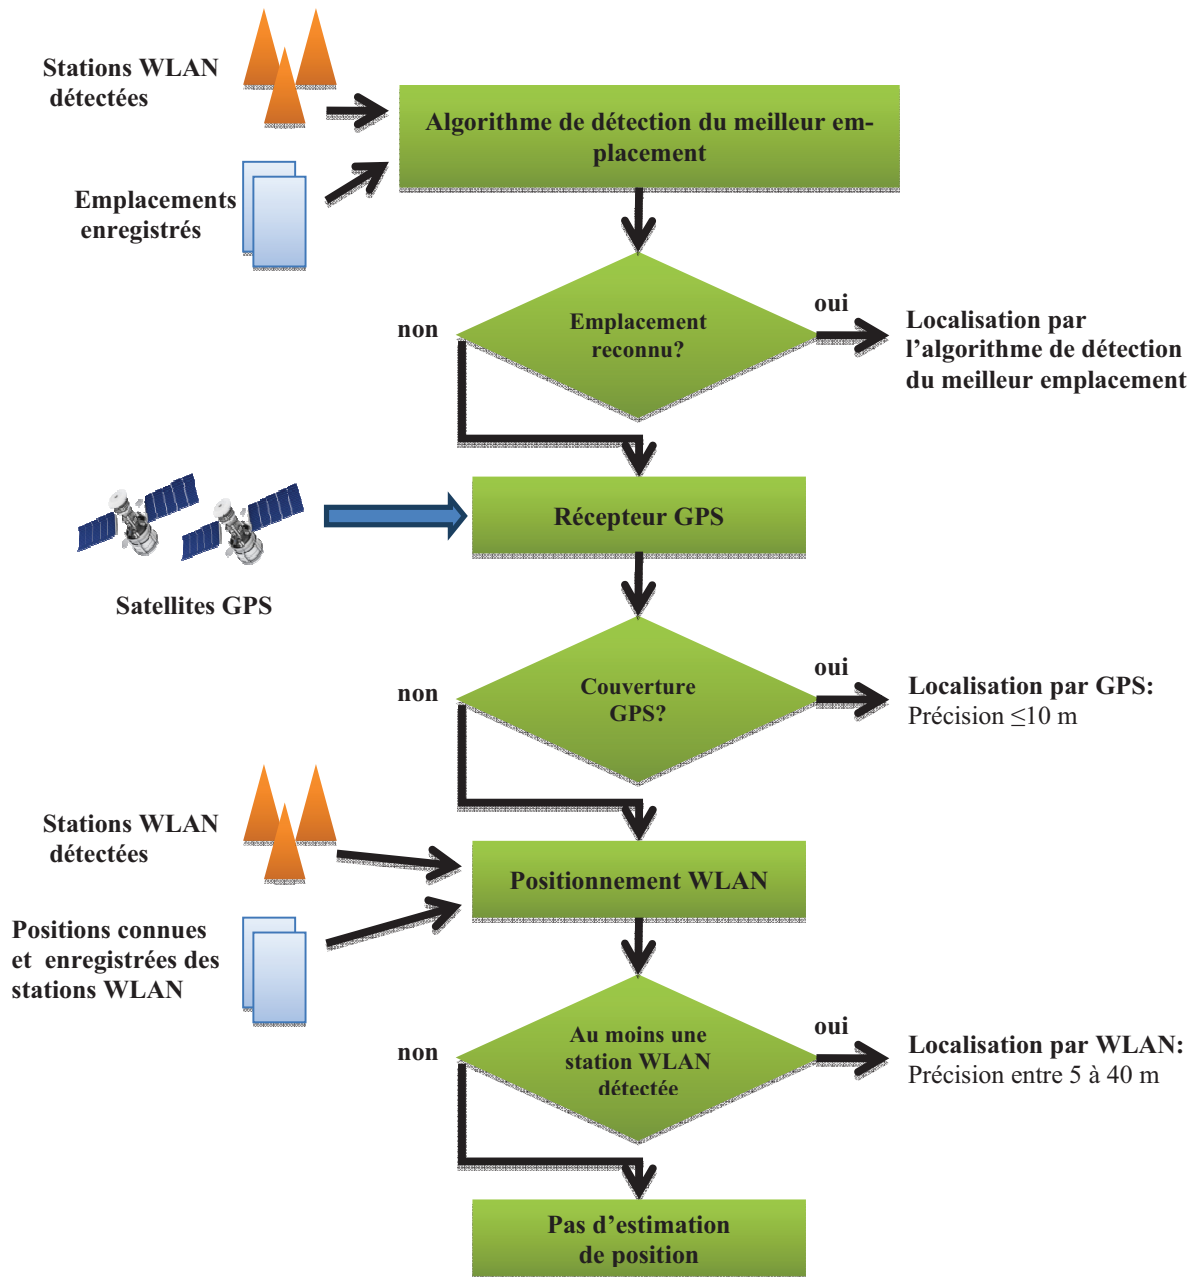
Stations WLAN détectées

Emplacements enregistrés

Algorithme de détection du meilleur emplacement

non

Emplacement reconnu?

oui

Localisation par l'algorithme de détection du meilleur emplacement

Récepteur GPS

Satellites GPS

non

Couverture GPS?

oui

Localisation par GPS: Précision $\leq$10 m

Stations WLAN détectées

Positionnement WLAN

Positions connues et enregistrées des stations WLAN

non

Au moins une station WLAN détectée

oui

Localisation par WLAN: Précision entre 5 à 40 m

Pas d'estimation de position